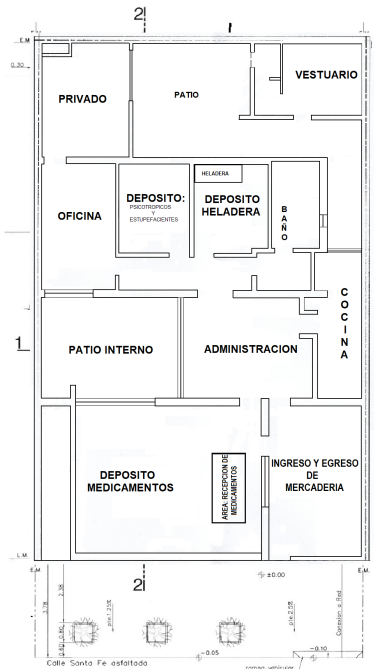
2
E.M.
0.30
PRIVADO
PATIO
VESTUARIO
HELADERA
DEPOSITO:
PSICOTROPICOS Y ESTUPEFACIENTES
DEPOSITO HELADERA
OFICINA
BAÑO
COCINA
1
PATIO INTERNO
ADMINISTRACION
AREA RECEPCION DE MEDICAMENTOS
DEPOSITO MEDICAMENTOS
INGRESO Y EGRESO DE MERCADERIA
L.M.
E.M.
2
±0.00
2.38
2.78
pie 2.58
Conexion a Red
-0.05
-0.10
Calle Santa Fe asfaltada